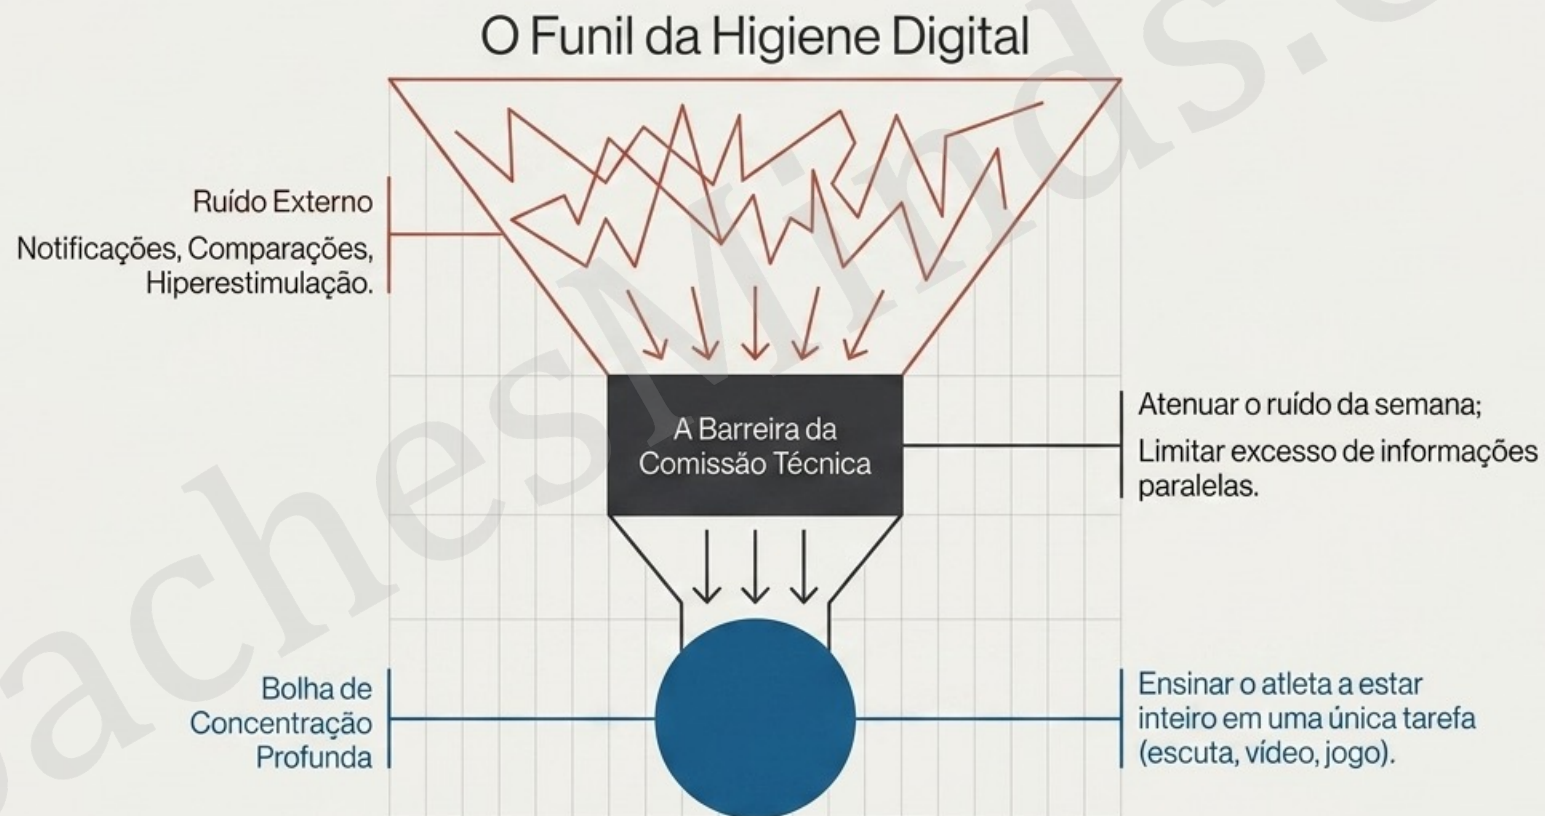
O Funil da Higiene Digital

Ruído Externo

Notificações, Comparações, Hiperestimulação.

A Barreira da Comissão Técnica

Atenuar o ruído da semana;

Limitar excesso de informações paralelas.

Bolha de Concentração Profunda

Ensinar o atleta a estar inteiro em uma única tarefa (escuta, vídeo, jogo).

achesMinds.c